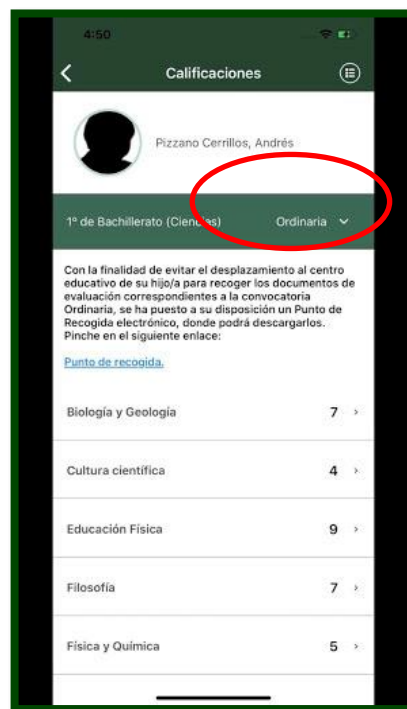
4:50

Calificaciones

Pizzano Cerrillos, Andrés

1º de Bachillerato (Ciencias)

Ordinaria

Con la finalidad de evitar el desplazamiento al centro educativo de su hijo/a para recoger los documentos de evaluación correspondientes a la convocatoria Ordinaria, se ha puesto a su disposición un Punto de Recogida electrónico, donde podrá descargarlos. Pinche en el siguiente enlace:

Punto de recogida.

Biología y Geología 7

Cultura científica 4

Educación Física 9

Filosofía 7

Física y Química 5